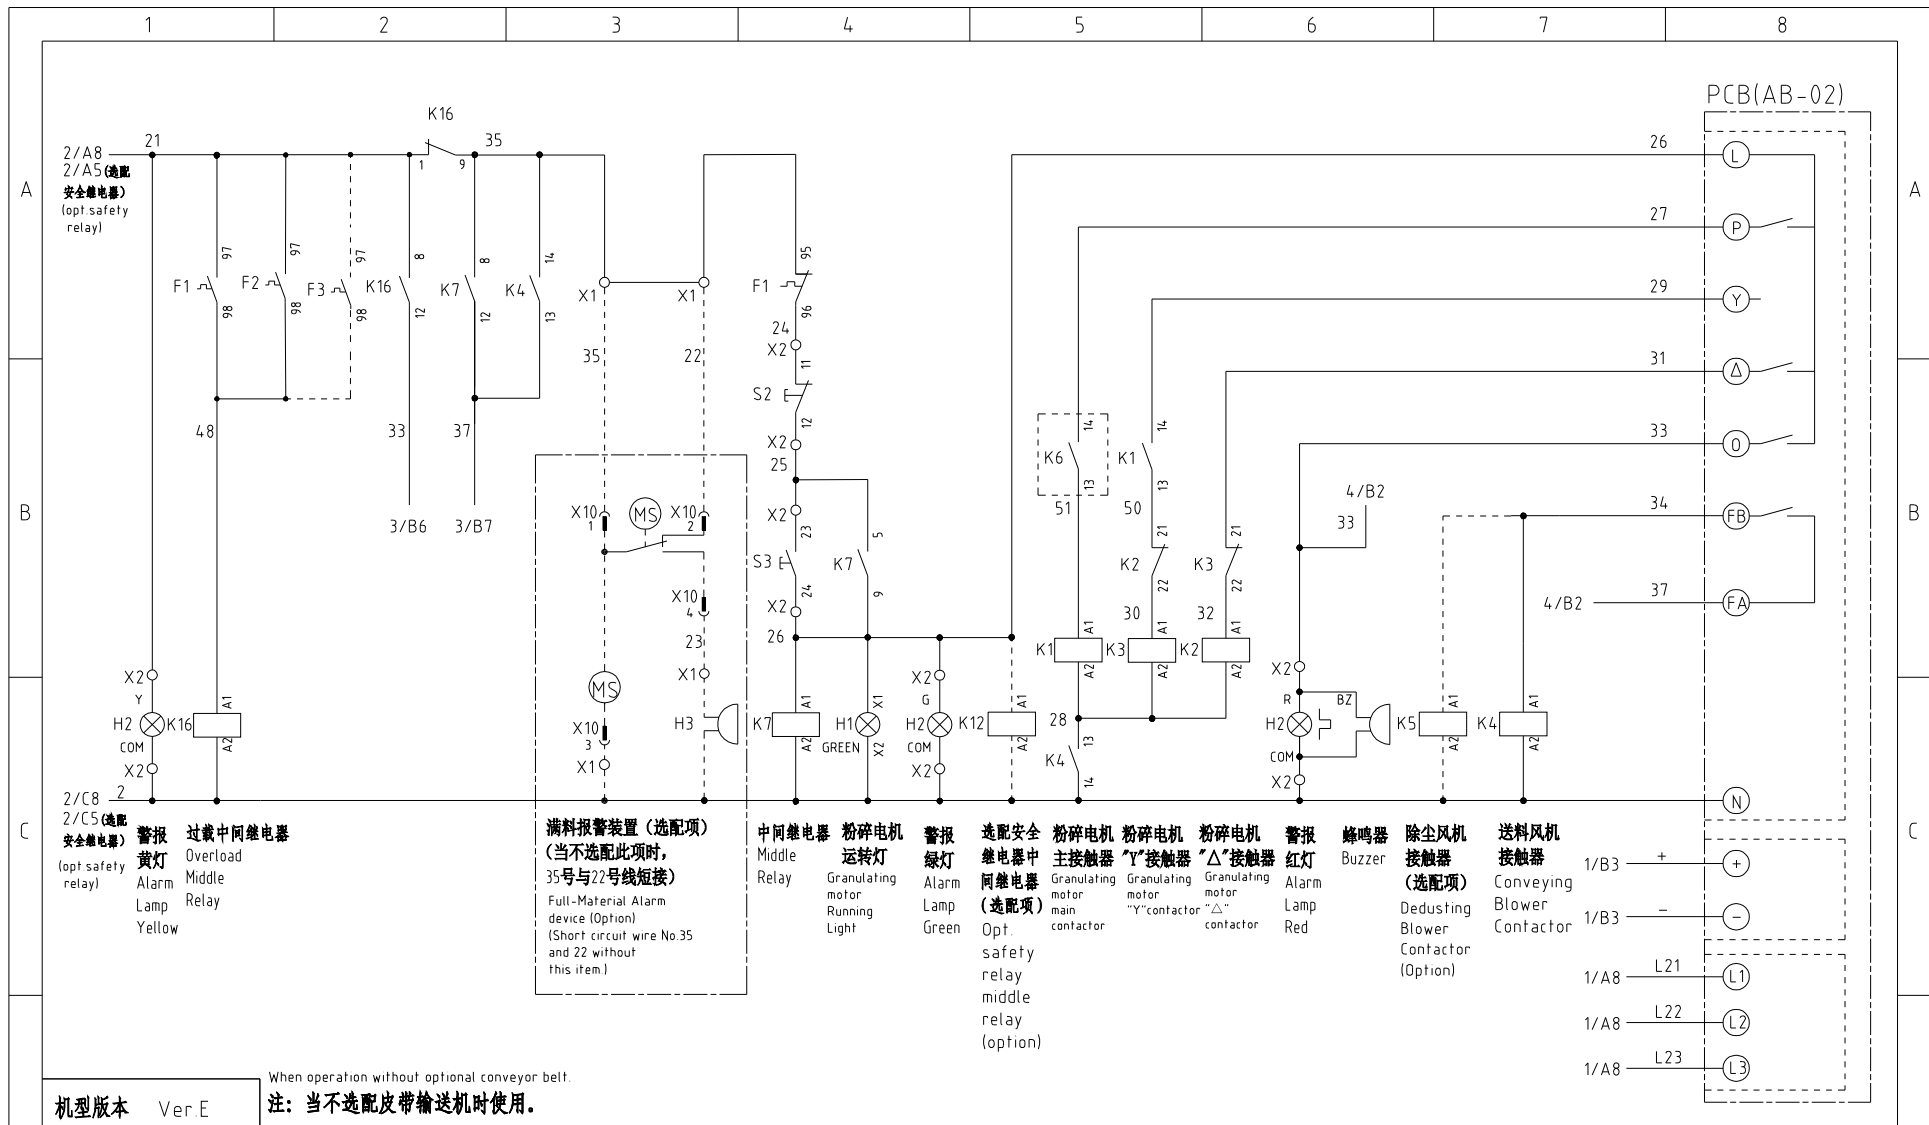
1 2 3 4 5 6 7 8

A B C

PCB(AB-02)

2/A8
2/A5(选配安全继电器)
(opt.safety relay)

21 K16 35 1 9

26 L
27 P
29 Y
31 Δ
33 O
34 FB
37 FA
N

F1 97 98 F2 97 98 F3 97 98 K16 8 12 K7 8 12 K4 14 13

X1 X1 35 22

F1 95 96 24 X2 11 S2 12 X2 25 X2 23 S3 24 X2 26 K7 5 9

48 33 37 3/B6 3/B7

X10 1 MS X10 2 X10 4 23 X1 MS X10 3 X1 H3

K6 14 13 51 K1 14 13 50 K2 21 22 30 K3 21 22 32

4/B2 33 4/B2

K1 A1 A2 K3 A1 A2 K2 A1 A2 28 K4 13 14

X2 Y H2 COM X2 K16 A1 A2

K7 A1 A2 H1 X1 X2 GREEN X2 G H2 COM X2 K12 A1 A2

X2 R H2 BZ COM X2 K5 A1 A2 K4 A1 A2

2/C8 2
2/C5(选配安全继电器)
(opt.safety relay)

警报黄灯 Alarm Lamp Yellow

过载中间继电器 Overload Middle Relay

满料报警装置(选配项)(当不选配此项时,35号与22号线短接)
Full-Material Alarm device (Option) (Short circuit wire No.35 and 22 without this item)

中间继电器 Middle Relay

粉碎电机运转灯 Granulating motor Running Light

警报绿灯 Alarm Lamp Green

选配安全继电器中间继电器(选配项) Opt. safety relay middle relay (option)

粉碎电机主接触器 Granulating motor main contactor

粉碎电机"Y"接触器 Granulating motor "Y"contactor

粉碎电机"△"接触器 Granulating motor "△" contactor

警报红灯 Alarm Lamp Red

蜂鸣器 Buzzer

除尘风机接触器(选配项) Dedusting Blower Contactor (Option)

送料风机接触器 Conveying Blower Contactor

1/B3 + +
1/B3 − −
1/A8 L21 L1
1/A8 L22 L2
1/A8 L23 L3

机型版本 Ver.E

When operation without optional conveyor belt.
注:当不选配皮带输送机时使用。